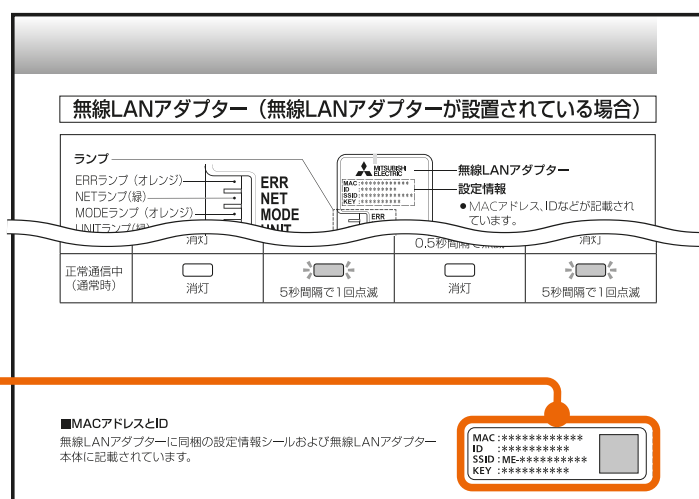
無線LANアダプター（無線LANアダプターが設置されている場合）

ランプ
ERRランプ（オレンジ）
NETランプ（緑）
MODEランプ（オレンジ）
UNITランプ（緑）

ERR
NET
MODE
UNIT

MITSUBISHI ELECTRIC
MAC :************
ID :**********
SSID :************
KEY :**********

ERR

無線LANアダプター
設定情報
● MACアドレス、IDなどが記載されています。

消灯
0.5秒間隔で点滅
消灯

| 正常通信中（通常時） | 消灯 | 5秒間隔で1回点滅 | 消灯 | 5秒間隔で1回点滅 |
|---|---|---|---|---|

■MACアドレスとID
無線LANアダプターに同梱の設定情報シールおよび無線LANアダプター本体に記載されています。

MAC :************
ID :**********
SSID : ME-**********
KEY :**********